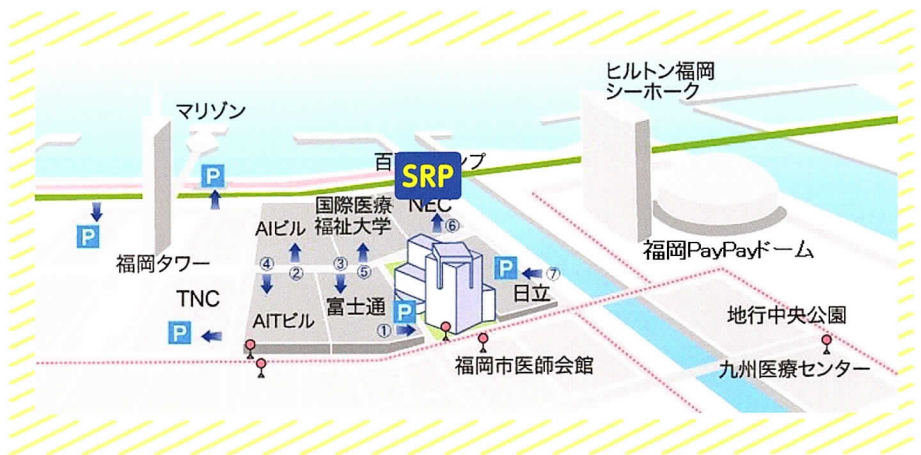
ヒルトン福岡
シーホーク

マリゾン

百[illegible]ンプ

SRP

P

P

国際医療
福祉大学

NEC

AIビル

⑥

P

福岡タワー

④ ② ③ ⑤

P ⑦

福岡PayPayドーム

TNC

富士通

日立

P

AITビル

① P

地行中央公園

福岡市医師会館

九州医療センター